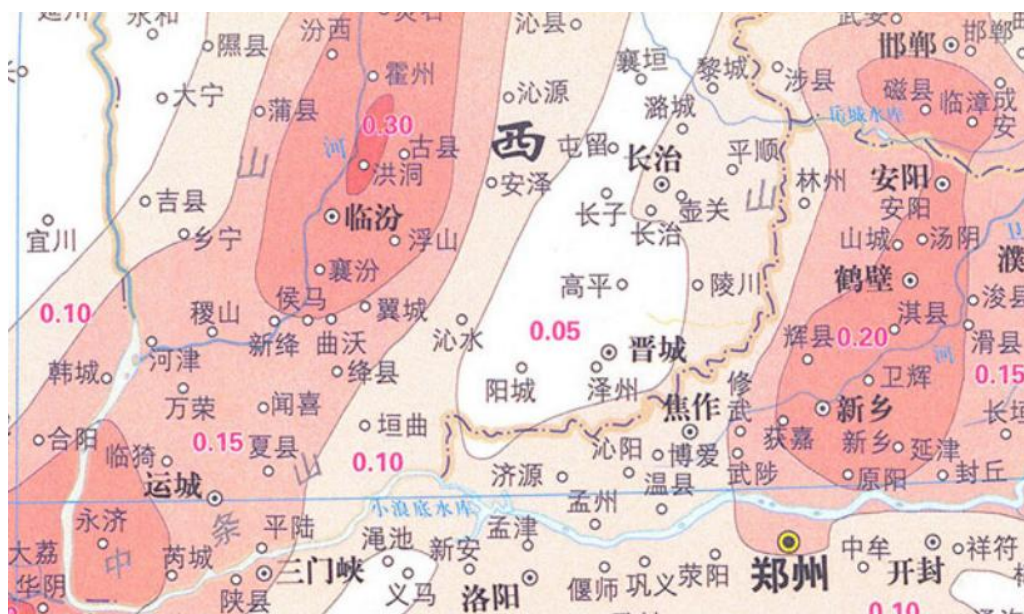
延川 永和 隰县 汾西 灵石 沁县 武安 邯郸 邯郸 大宁 霍州 襄垣 黎城 涉县 蒲县 沁源 潞城 磁县 临漳 成安 0.30 古县 西 屯留 长治 平顺 岳城水库 山 河 洪洞 安泽 林州 安阳 吉县 临汾 长子 壶关 山 安阳 宜川 乡宁 浮山 长治 山城 汤阴 濮 襄汾 高平 陵川 鹤壁 浚县 0.10 稷山 侯马 翼城 淇县 新绛 曲沃 沁水 0.05 晋城 辉县 0.20 滑县 河津 韩城 绛县 阳城 泽州 修武 卫辉 0.15 万荣 闻喜 焦作 新乡 长垣 合阳 临猗 0.15 夏县 垣曲 0.10 沁阳 博爱 获嘉 新乡 延津 山 济源 温县 武陟 原阳 封丘 运城 孟州 小浪底水库 永济 平陆 渑池 孟津 中 条 中牟 祥符 大荔 芮城 新安 郑州 开封 华阴 三门峡 义马 洛阳 偃师 巩义 荥阳 陕县 0.10